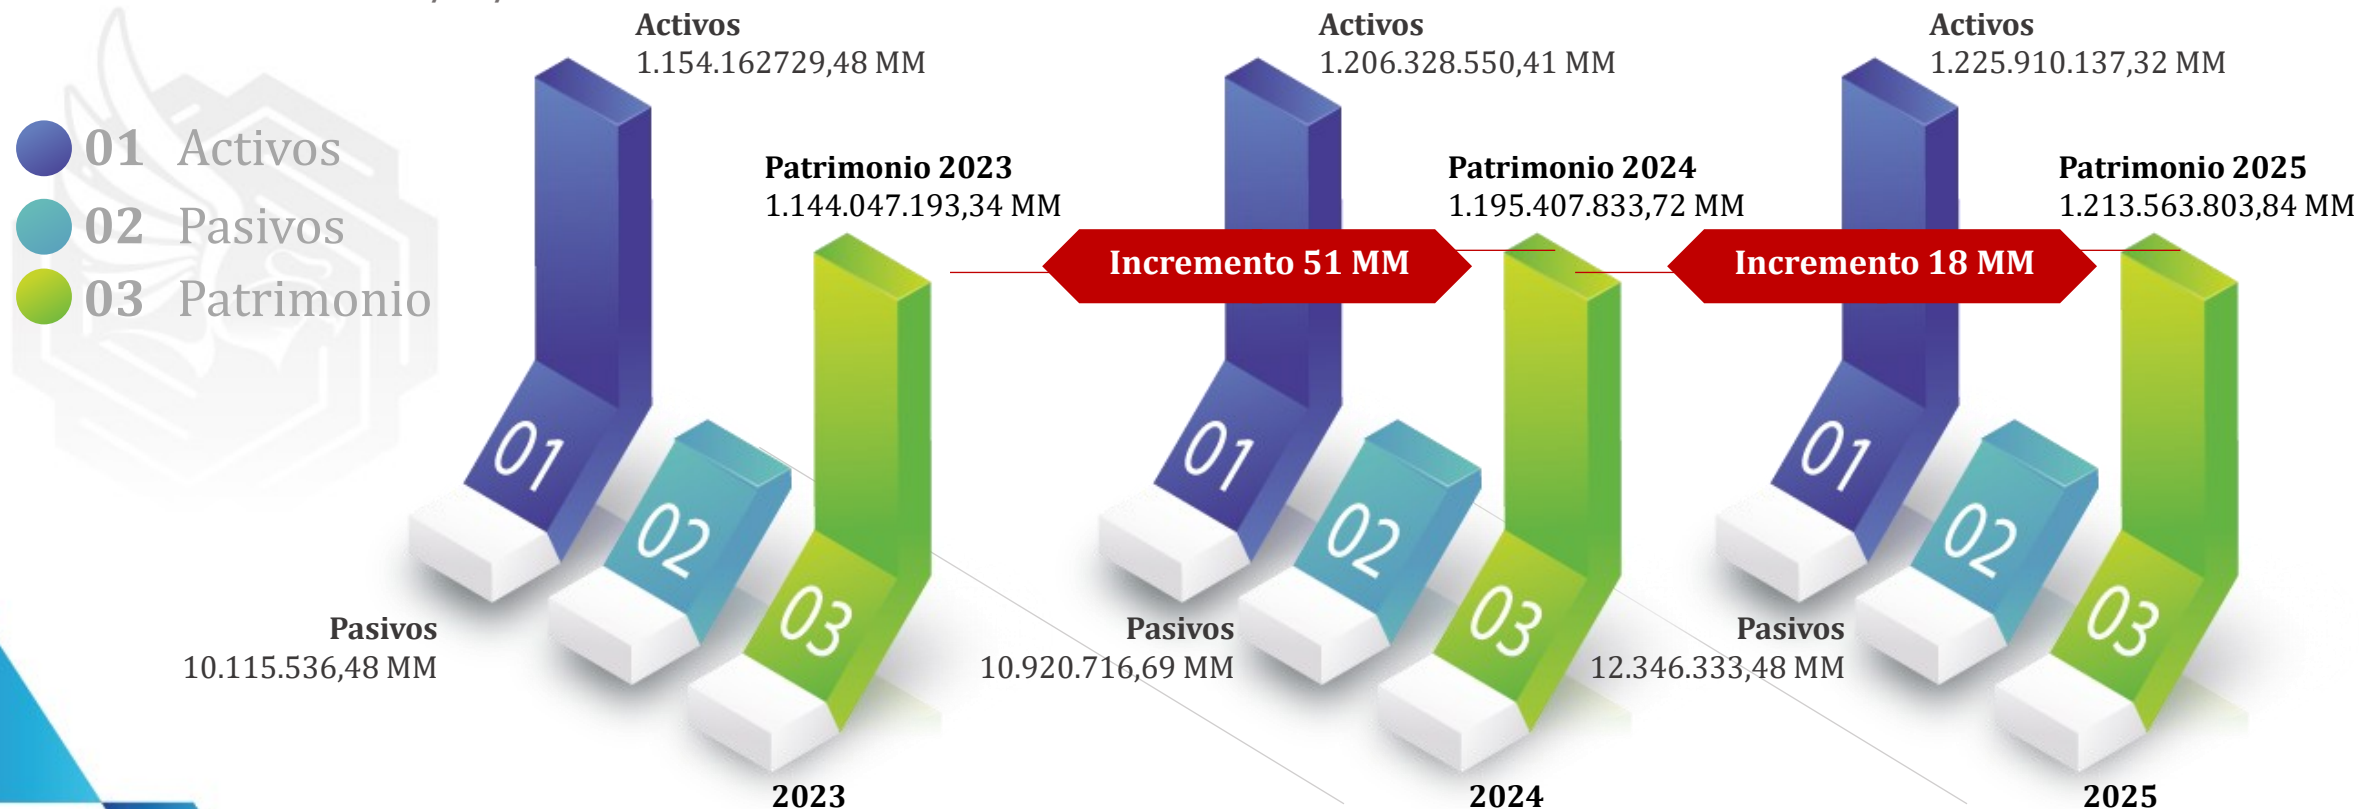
01 Activos
02 Pasivos
03 Patrimonio

Activos
1.154.162729,48 MM

Patrimonio 2023
1.144.047.193,34 MM

01
02
03

Pasivos
10.115.536,48 MM

2023

Incremento 51 MM

Activos
1.206.328.550,41 MM

Patrimonio 2024
1.195.407.833,72 MM

01
02
03

Pasivos
10.920.716,69 MM

2024

Incremento 18 MM

Activos
1.225.910.137,32 MM

Patrimonio 2025
1.213.563.803,84 MM

01
02
03

Pasivos
12.346.333,48 MM

2025